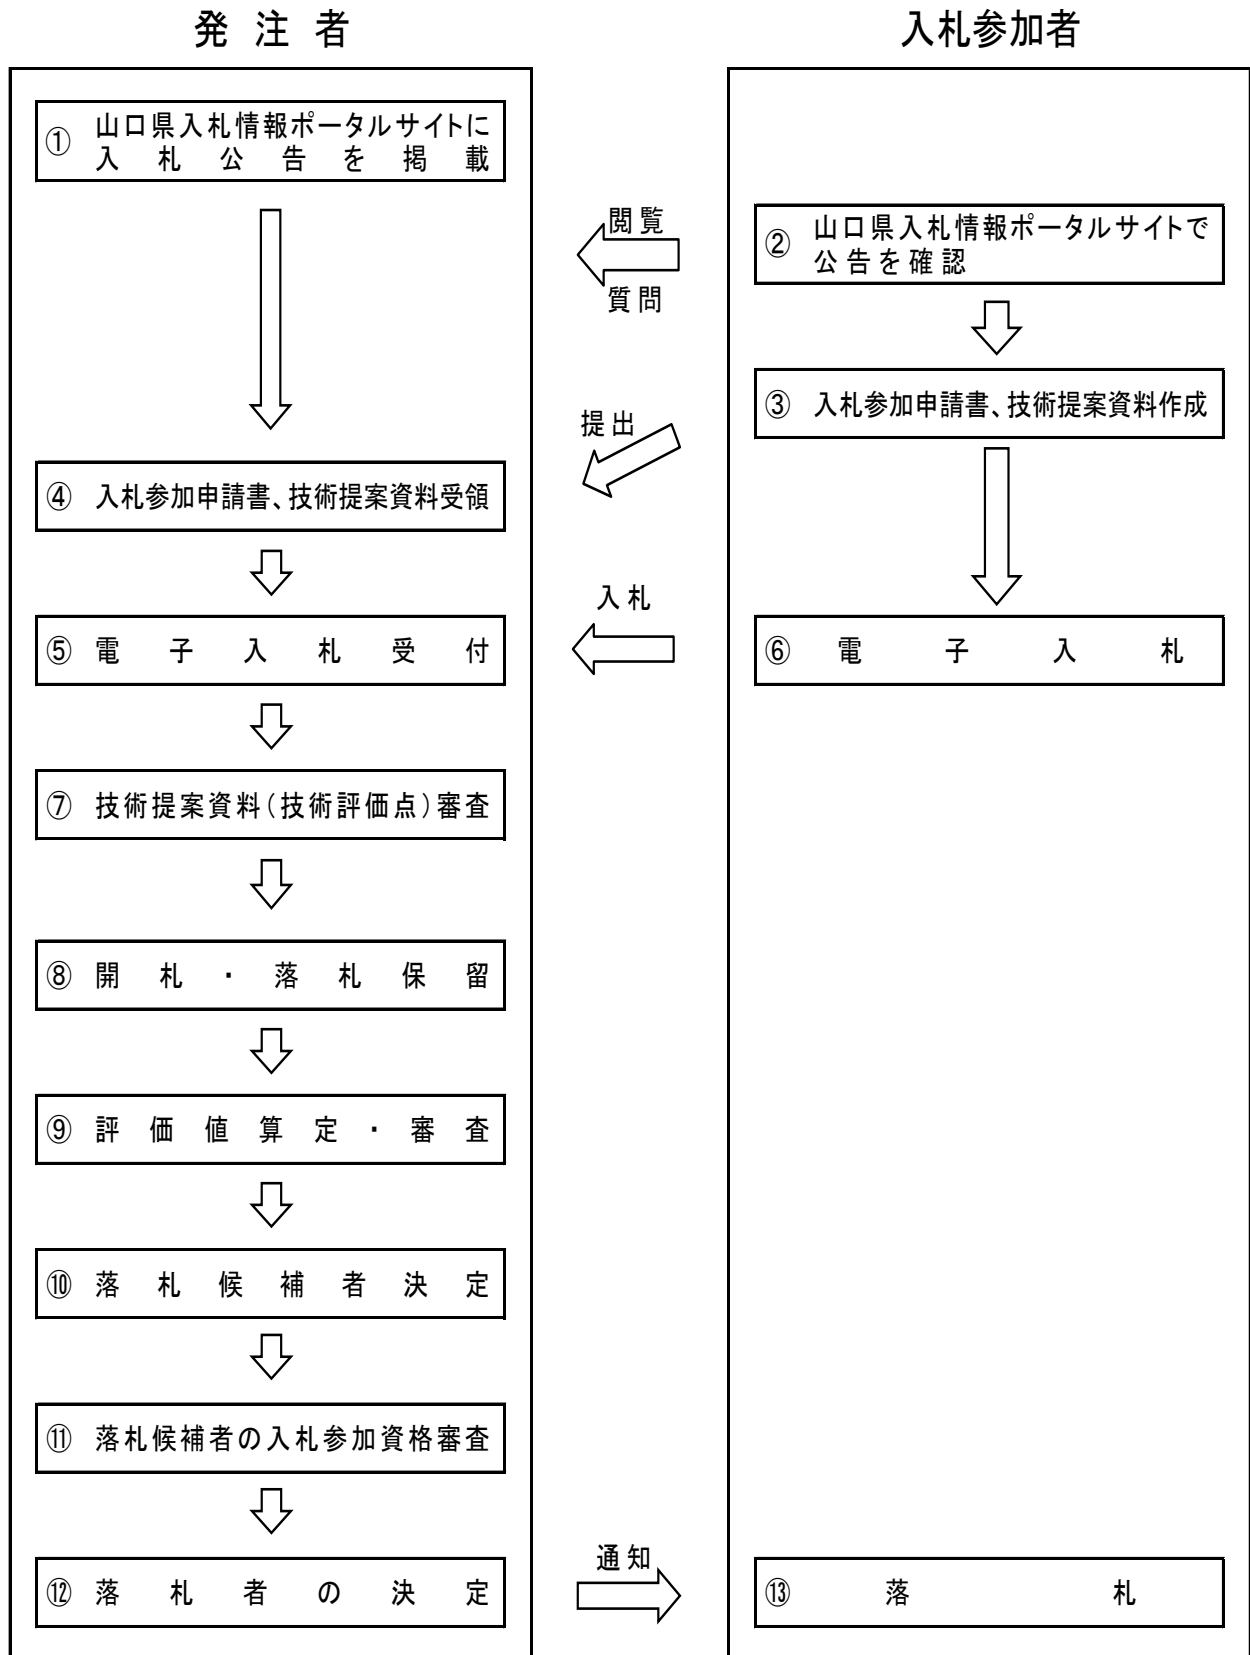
発注者

入札参加者

① 山口県入札情報ポータルサイトに入札公告を掲載

閲覧

質問

② 山口県入札情報ポータルサイトで公告を確認

③ 入札参加申請書、技術提案資料作成

提出

④ 入札参加申請書、技術提案資料受領

入札

⑤ 電子入札受付

⑥ 電子入札

⑦ 技術提案資料(技術評価点)審査

⑧ 開札・落札保留

⑨ 評価値算定・審査

⑩ 落札候補者決定

⑪ 落札候補者の入札参加資格審査

通知

⑫ 落札者の決定

⑬ 落札